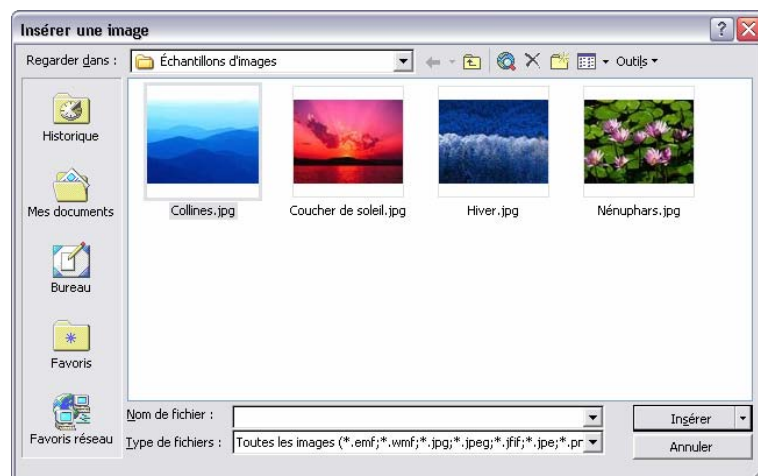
Insérer une image

Regarder dans : Échantillons d'images

Outils

Historique

Mes documents

Bureau

Favoris

Favoris réseau

Collines.jpg

Coucher de soleil.jpg

Hiver.jpg

Nénuphars.jpg

Nom de fichier :

Type de fichiers : Toutes les images (*.emf;*.wmf;*.jpg;*.jpeg;*.jfif;*.jpe;*.pr

Insérer

Annuler